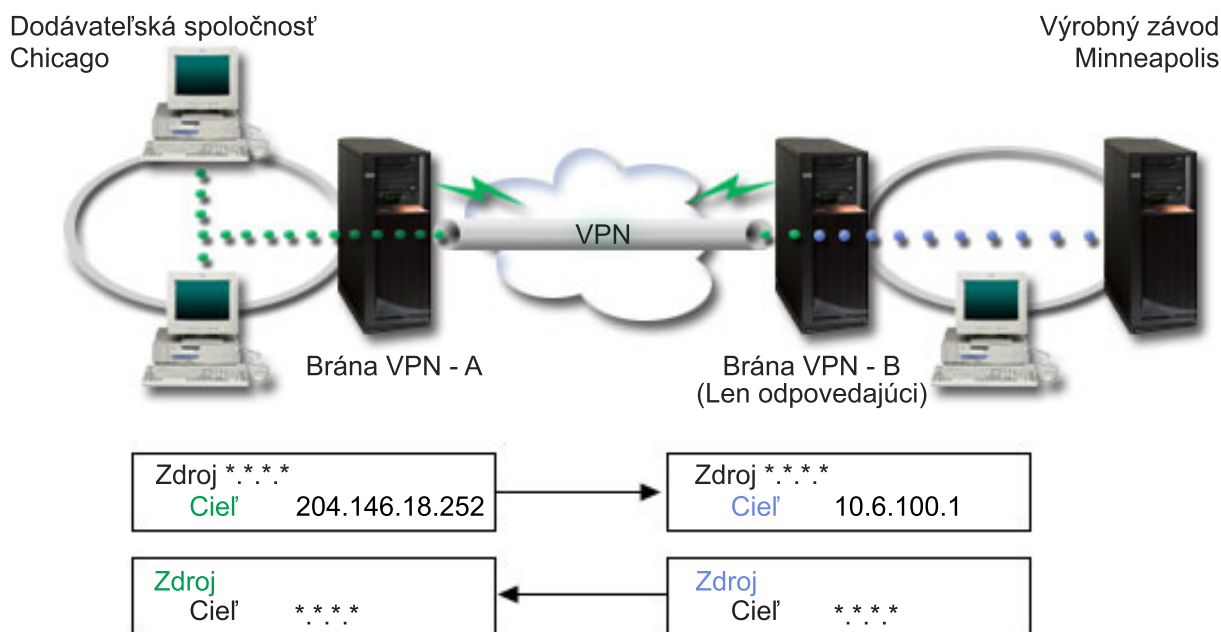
Dodávateľská spoločnosť
Chicago

Výrobný závod
Minneapolis

VPN

Brána VPN - A

Brána VPN - B
(Len odpovedajúci)

Zdroj *.*.*.*
Cieľ 204.146.18.252

Zdroj *.*.*.*
Cieľ 10.6.100.1

Zdroj
Cieľ *.*.*.*

Zdroj
Cieľ *.*.*.*